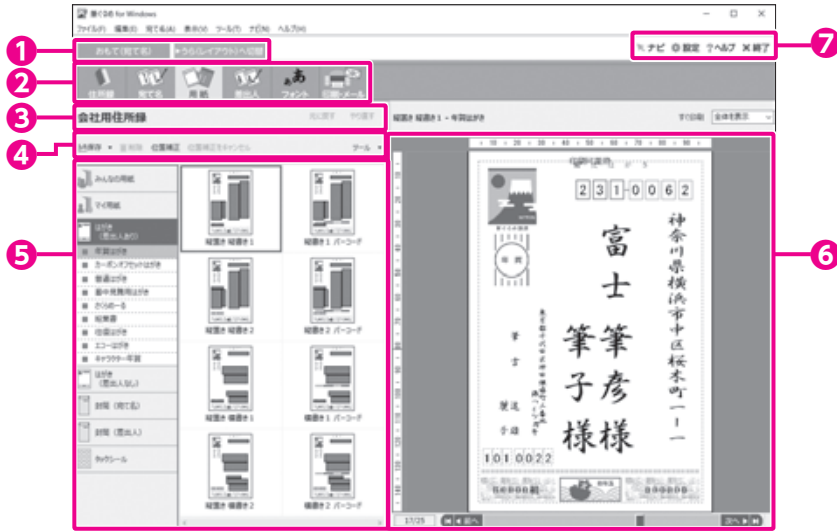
1
2
3
4
5
6
7

筆ぐるめ for Windows

ファイル(F) 編集(E) 宛て名(A) 表示(V) ツール(T) ナビ(N) ヘルプ(H)

おもて(宛て名) うら(レイアウト)へ切替

ナビ 設定 ?ヘルプ ✕終了

住所録 宛て名 用紙 差出人 フォント 印刷・メール

会社用住所録

元に戻す やり直す

縦書き 縦書き１・年賀はがき

すべ印刷 全体を表示

はがき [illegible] 位置補正 位置補正をキャンセル ツール

みんなの用紙

マイ用紙

はがき（差出人あり）

年賀はがき

カーボンオフセットはがき

普通はがき

暑中見舞用はがき

さくらめーる

絵葉書

往復はがき

エコーはがき

キャラクター年賀

はがき（差出人なし）

封筒（宛て名）

封筒（差出人）

タックシール

縦置き 縦書き１

縦置き１ バーコード

縦置き 縦書き２

縦置き２ バーコード

縦置き 横書き１

縦置き 横書き１

縦置き 横書き２

縦置き 横書き２

郵便はがき

231-0062

神奈川県横浜市中区桜木町一ー一

富士

筆彦 様

筆子 様

101-0022

17/25

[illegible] 前へ

次へ